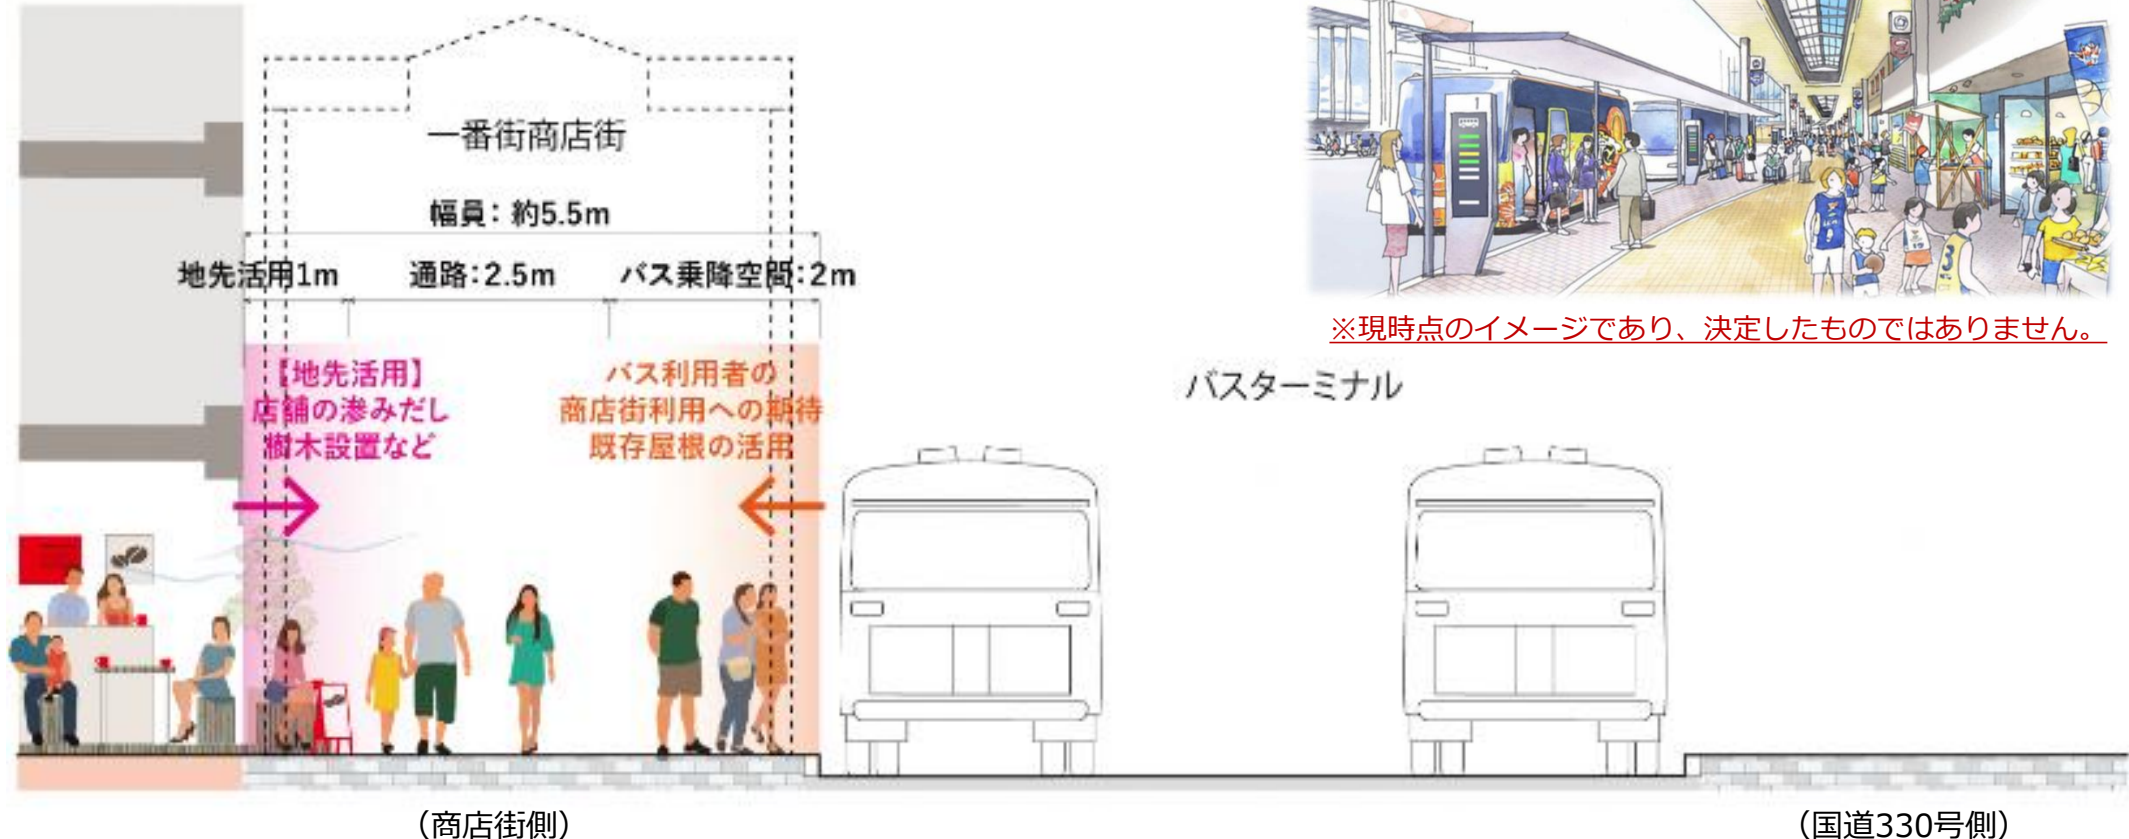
一番街商店街

幅員：約5.5m

地先活用1m　通路：2.5m　バス乗降空間：2m

【地先活用】
店舗の滲みだし
樹木設置など

バス利用者の
商店街利用への期待
既存屋根の活用

※現時点のイメージであり、決定したものではありません。

バスターミナル

（商店街側）

（国道330号側）